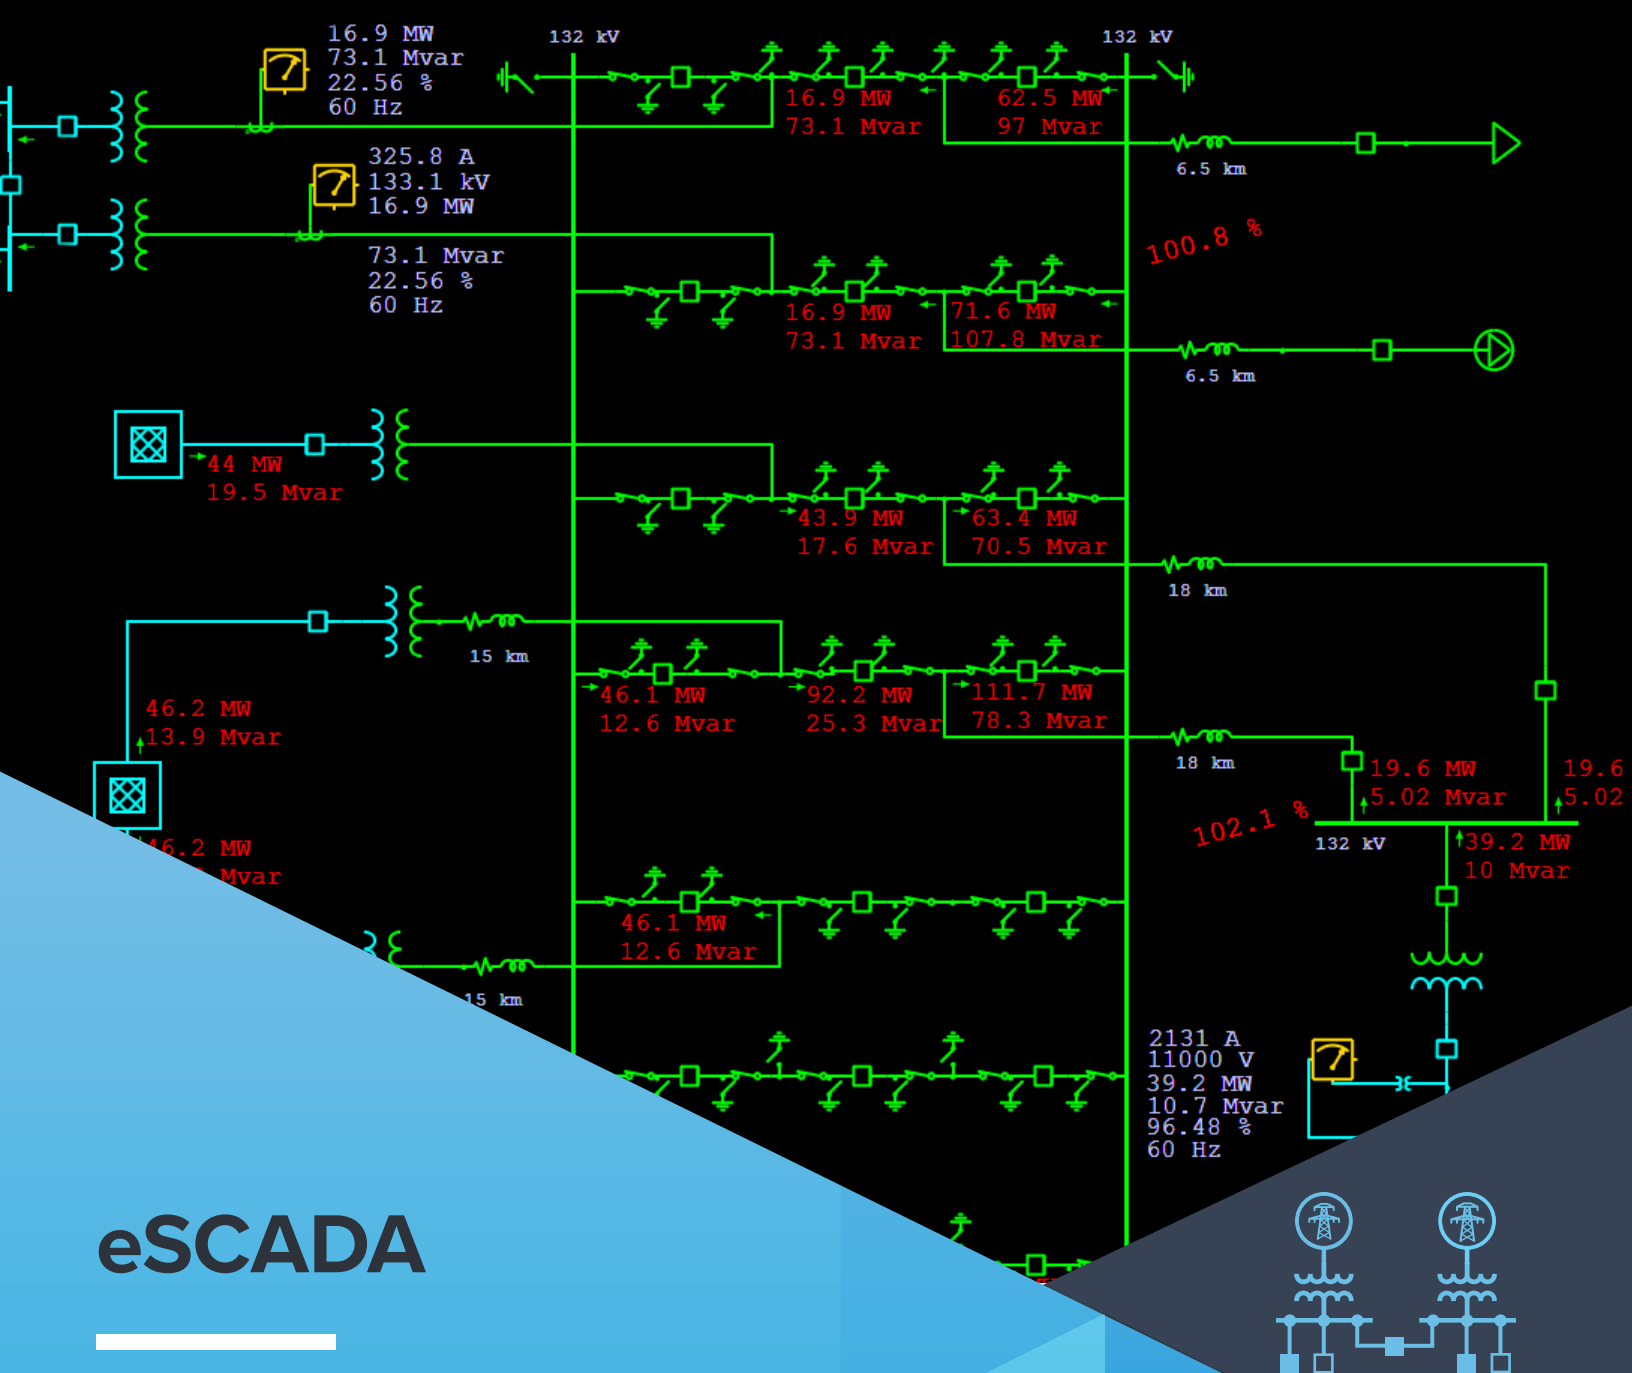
16.9 MW
73.1 Mvar
22.56 %
60 Hz

132 kV

132 kV

16.9 MW
73.1 Mvar

62.5 MW
97 Mvar

6.5 km

325.8 A
133.1 kV
16.9 MW

73.1 Mvar
22.56 %
60 Hz

100.8 %

16.9 MW
73.1 Mvar

71.6 MW
107.8 Mvar

6.5 km

44 MW
19.5 Mvar

43.9 MW
17.6 Mvar

63.4 MW
70.5 Mvar

18 km

15 km

46.2 MW
13.9 Mvar

46.1 MW
12.6 Mvar

92.2 MW
25.3 Mvar

111.7 MW
78.3 Mvar

18 km

19.6 MW
5.02 Mvar

19.6
5.02

102.1 %

132 kV

39.2 MW
10 Mvar

46.2 MW
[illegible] Mvar

46.1 MW
12.6 Mvar

15 km

2131 A
11000 V
39.2 MW
10.7 Mvar
96.48 %
60 Hz

eSCADA